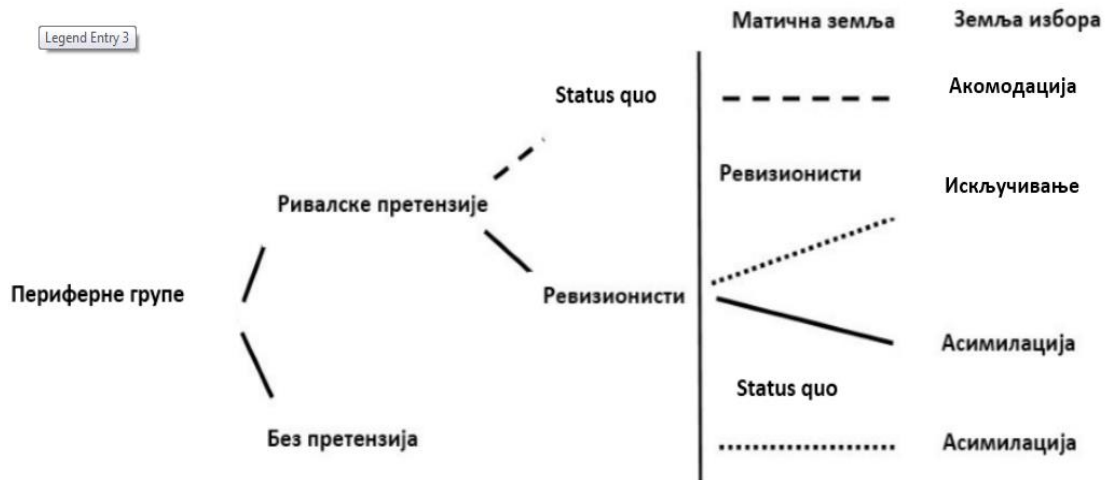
Legend Entry 3

Матична земља

Земља избора

Status quo

Акомодација

Ревизионисти

Искључивање

Ривалске претензије

Периферне групе

Ревизионисти

Асимилација

Status quo

Без претензија

Асимилација